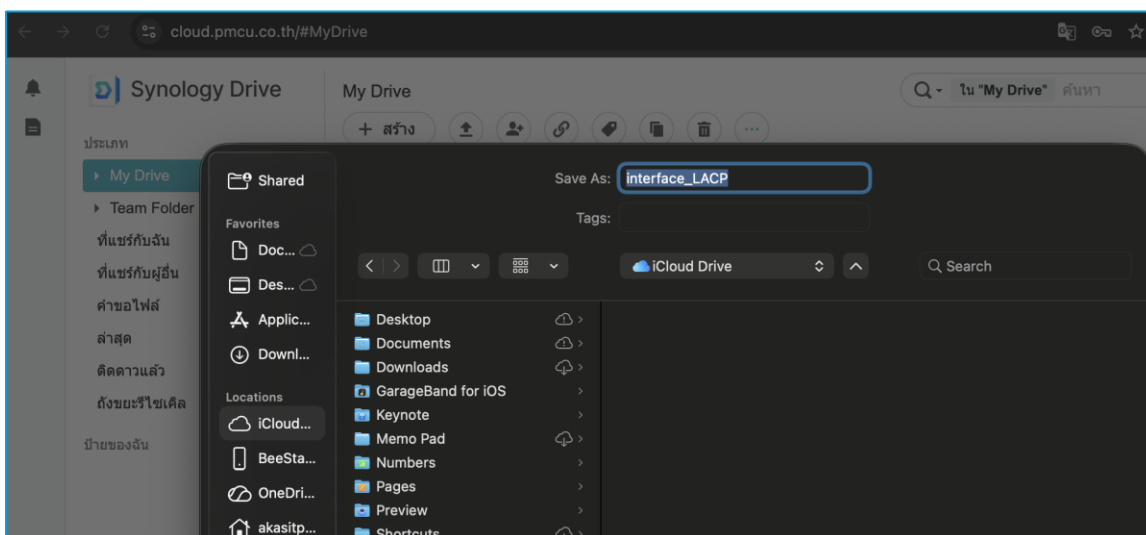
cloud.pmcu.co.th/#MyDrive

Synology Drive

My Drive

ใน "My Drive" ค้นหา

+ สร้าง

ประเภท

My Drive

Team Folder

ที่แชร์กับฉัน

ที่แชร์กับผู้อื่น

คำขอไฟล์

ล่าสุด

ติดดาวแล้ว

ถังขยะรีไซเคิล

ป้ายของฉัน

Shared

Favorites

Doc...

Des...

Applic...

Downl...

Locations

iCloud...

BeeSta...

OneDri...

akasitp...

Save As: interface_LACP

Tags:

iCloud Drive

Search

Desktop

Documents

Downloads

GarageBand for iOS

Keynote

Memo Pad

Numbers

Pages

Preview

Shortcuts